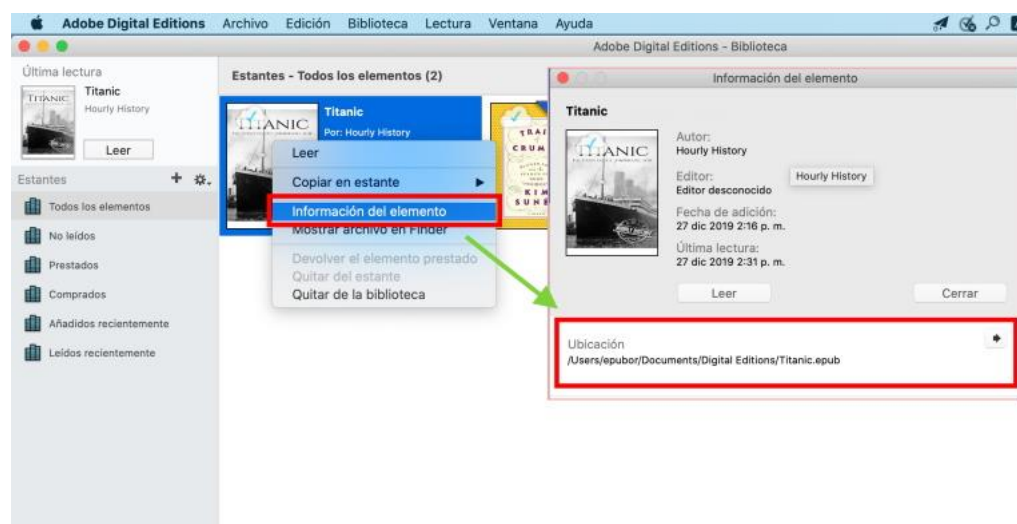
Adobe Digital Editions Archivo Edición Biblioteca Lectura Ventana Ayuda

Adobe Digital Editions - Biblioteca

Última lectura
TITANIC
Titanic
Hourly History
Leer

Estantes
Todos los elementos
No leídos
Prestados
Comprados
Añadidos recientemente
Leídos recientemente

Estantes - Todos los elementos (2)

TITANIC
Titanic
Por: Hourly History

Leer
Copiar en estante
Información del elemento
Mostrar archivo en Finder
Devolver el elemento prestado
Quitar del estante
Quitar de la biblioteca

Información del elemento

Titanic
TITANIC
Autor:
Hourly History
Editor:
Editor desconocido
Hourly History
Fecha de adición:
27 dic 2019 2:16 p. m.
Última lectura:
27 dic 2019 2:31 p. m.
Leer
Cerrar

Ubicación
/Users/epubor/Documents/Digital Editions/Titanic.epub